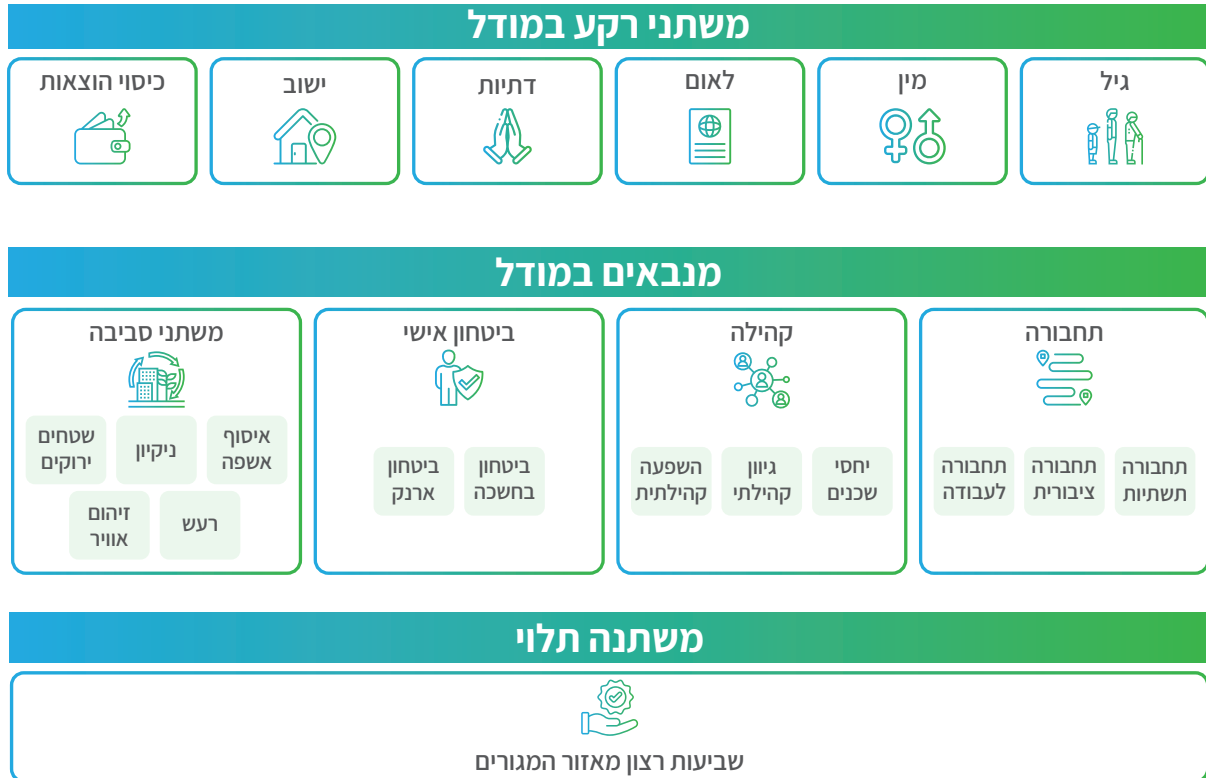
משתני רקע במודל

גיל

מין

לאום

דתיות

ישוב

כיסוי הוצאות

מנבאים במודל

תחבורה

תחבורה תשתיות

תחבורה ציבורית

תחבורה לעבודה

קהילה

יחסי שכנים

גיוון קהילתי

השפעה קהילתית

ביטחון אישי

ביטחון בחשכה

ביטחון ארנק

משתני סביבה

איסוף אשפה

ניקיון

שטחים ירוקים

רעש

זיהום אוויר

משתנה תלוי

שביעות רצון מאזור המגורים